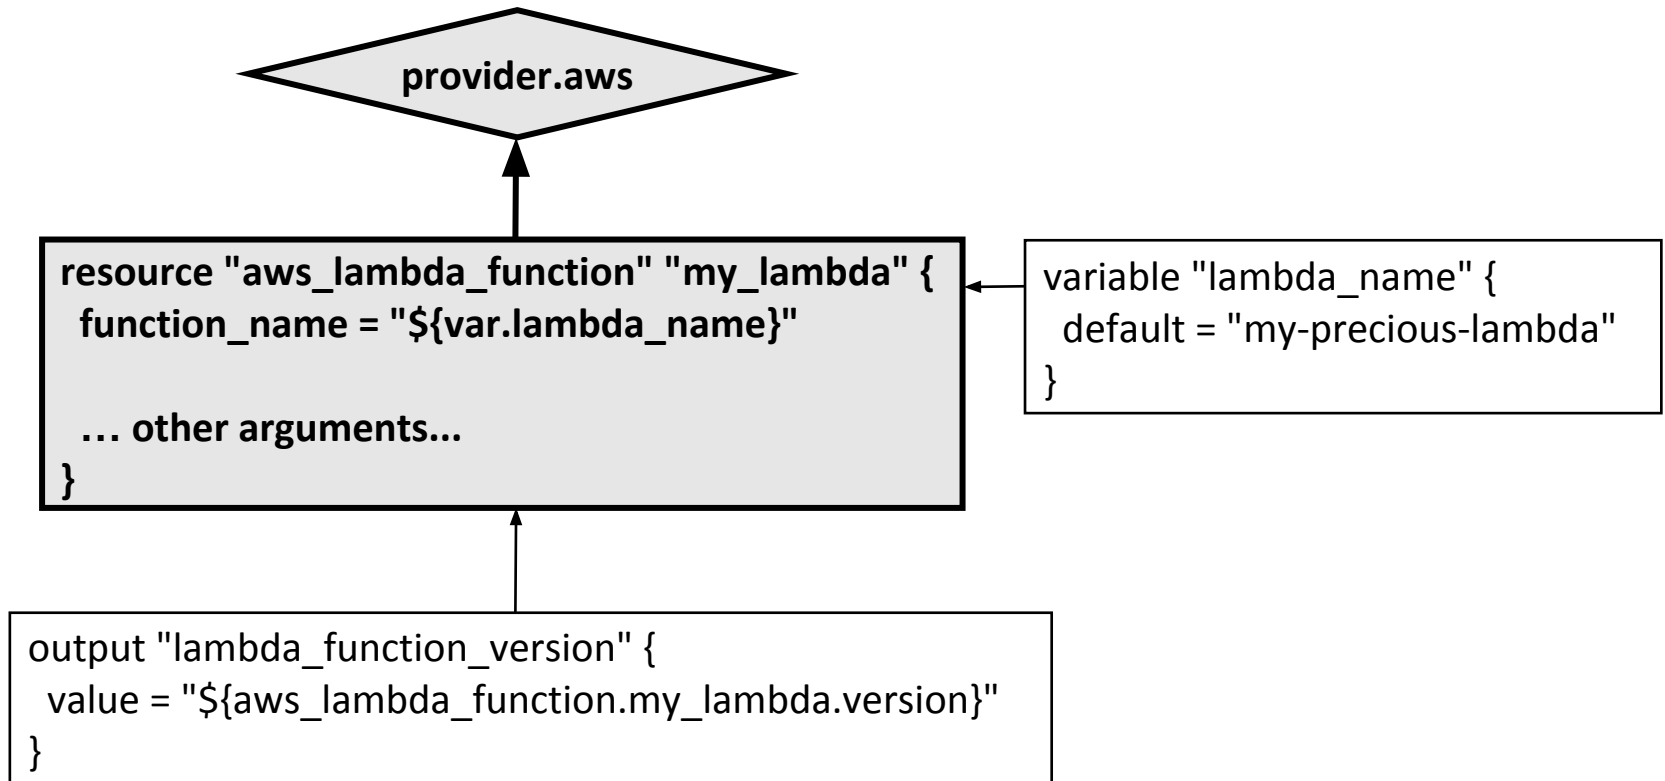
provider.aws

resource "aws_lambda_function" "my_lambda" {
function_name = "${var.lambda_name}"

… other arguments...
}

variable "lambda_name" {
default = "my-precious-lambda"
}

output "lambda_function_version" {
value = "${aws_lambda_function.my_lambda.version}"
}